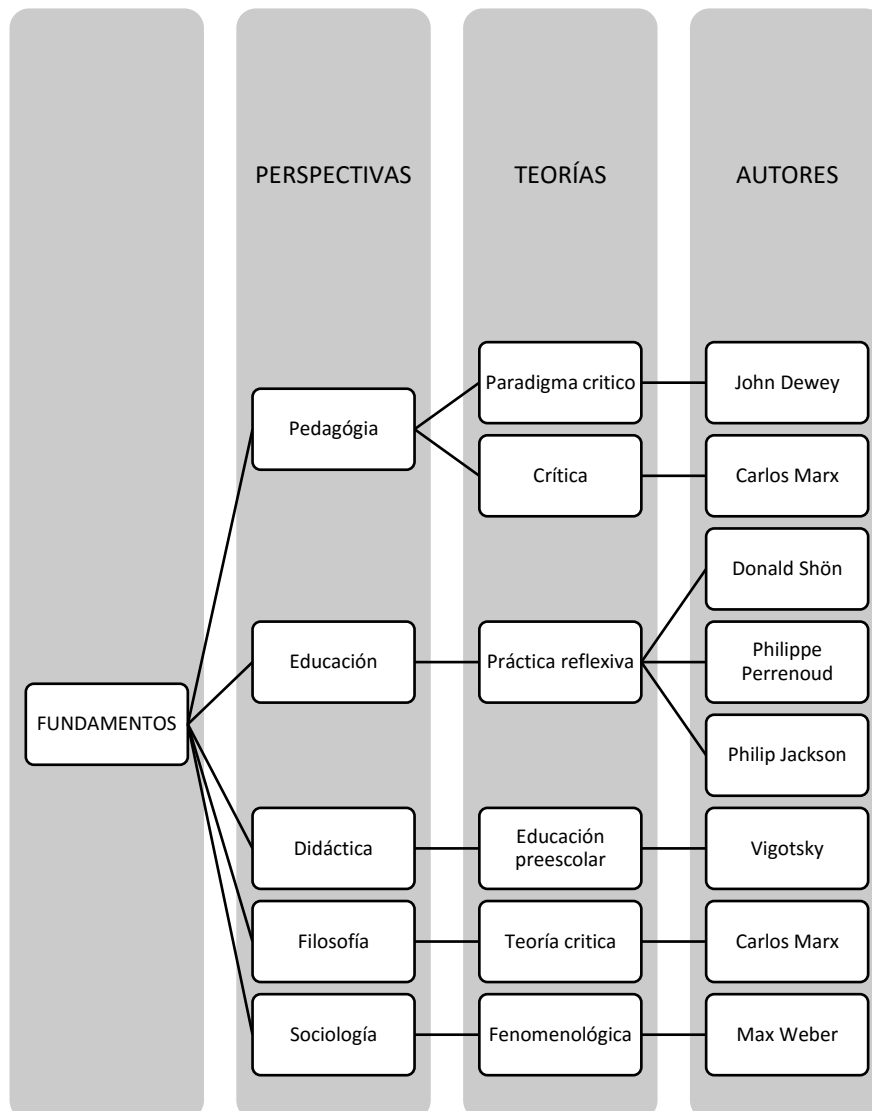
PERSPECTIVAS

TEORÍAS

AUTORES

FUNDAMENTOS

Pedagógia

Paradigma critico

John Dewey

Crítica

Carlos Marx

Educación

Práctica reflexiva

Donald Shön

Philippe Perrenoud

Philip Jackson

Didáctica

Educación preescolar

Vigotsky

Filosofía

Teoría critica

Carlos Marx

Sociología

Fenomenológica

Max Weber